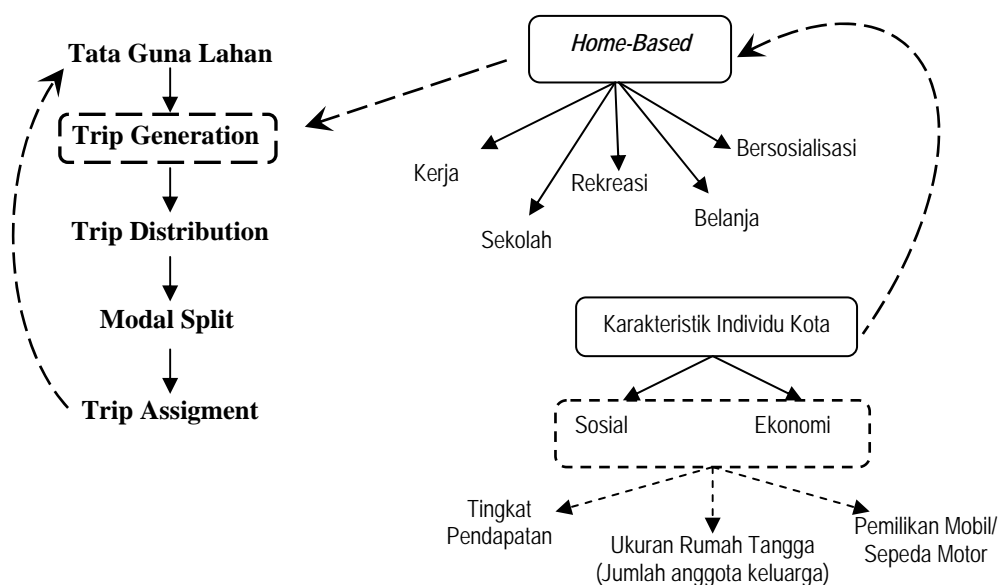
Tata Guna Lahan
Trip Generation
Trip Distribution
Modal Split
Trip Assigment

*Home-Based*
Kerja
Sekolah
Rekreasi
Belanja
Bersosialisasi

Karakteristik Individu Kota
Sosial
Ekonomi
Tingkat Pendapatan
Ukuran Rumah Tangga (Jumlah anggota keluarga)
Pemilikan Mobil/ Sepeda Motor